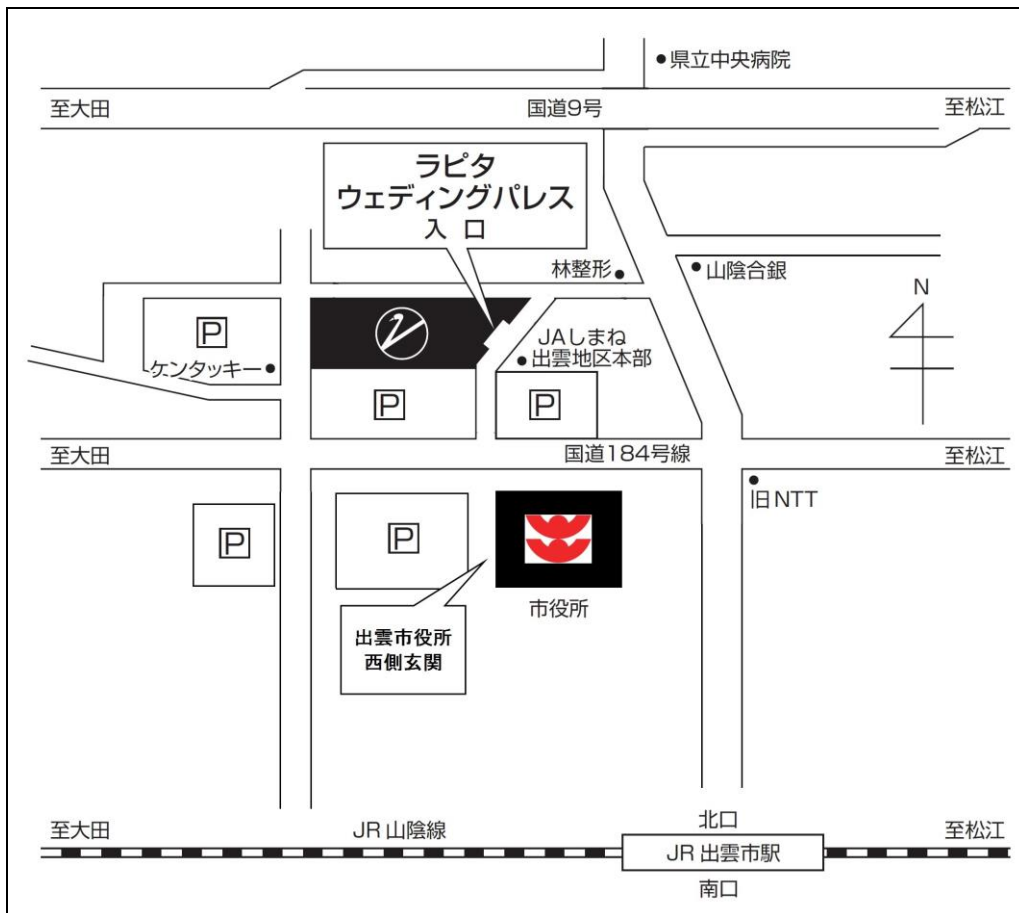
県立中央病院

至大田

国道9号

至松江

ラピタ
ウェディングパレス
入 口

林整形

山陰合銀

N

P

ケンタッキー

JAしまね
出雲地区本部

P

P

至大田

国道184号線

至松江

旧NTT

P

P

市役所

出雲市役所
西側玄関

至大田

JR 山陰線

北口

至松江

JR 出雲市駅

南口